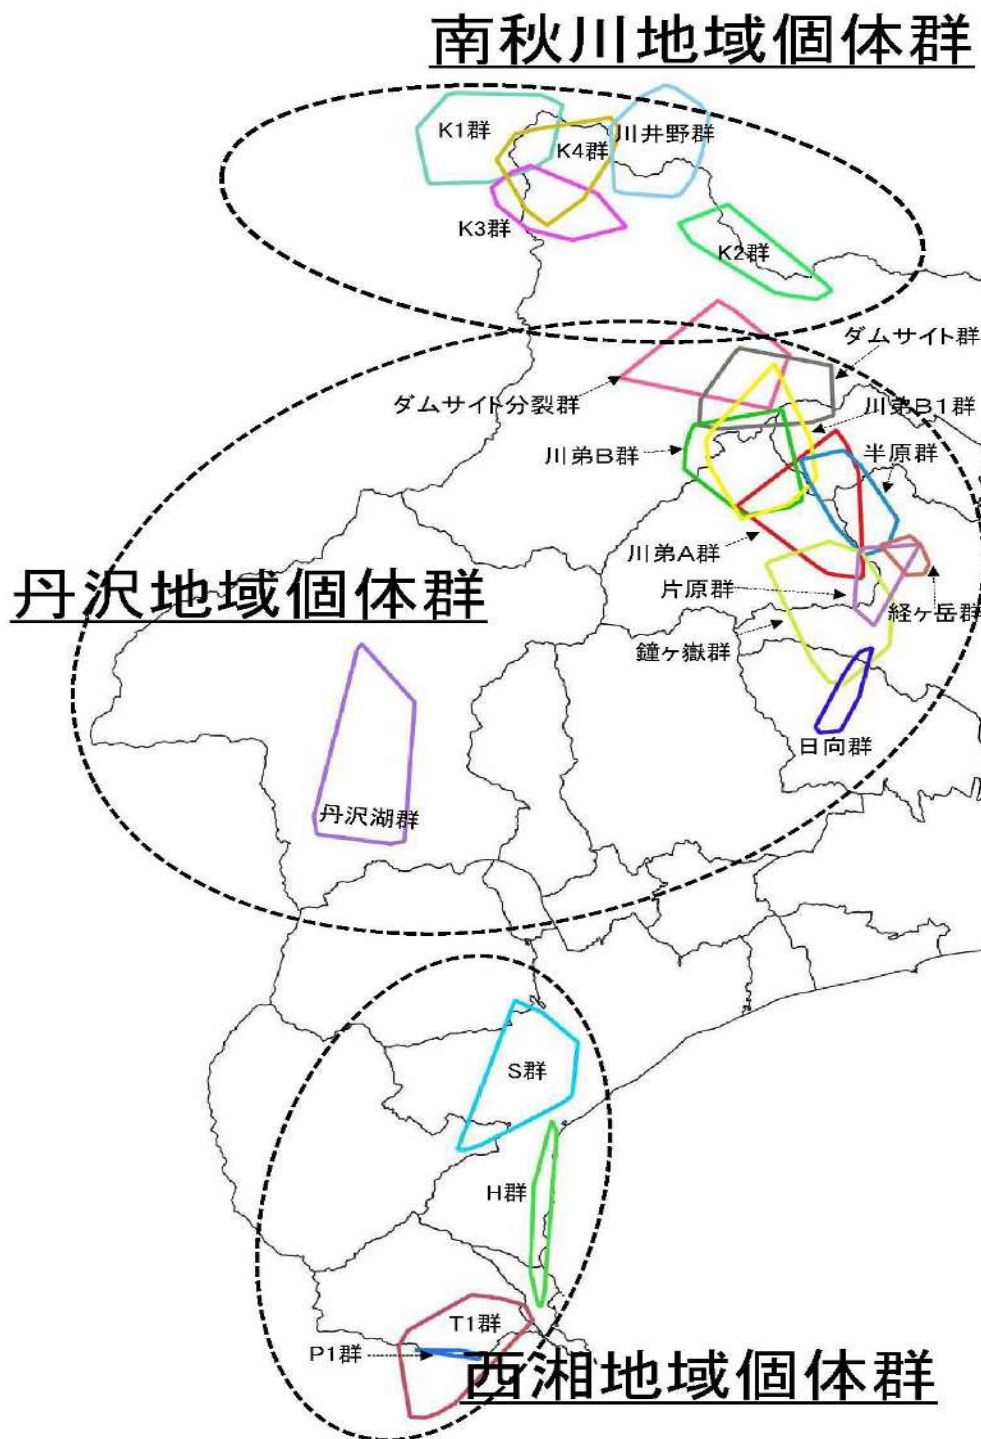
南秋川地域個体群

K1群
K4群
川井野群
K3群
K2群

ダムサイト群
ダムサイト分裂群
川弟B1群
川弟B群
半原群
川弟A群
片原群
経ヶ岳群
鐘ヶ嶽群
日向群

丹沢地域個体群

丹沢湖群

S群
H群
T1群
P1群

西湘地域個体群